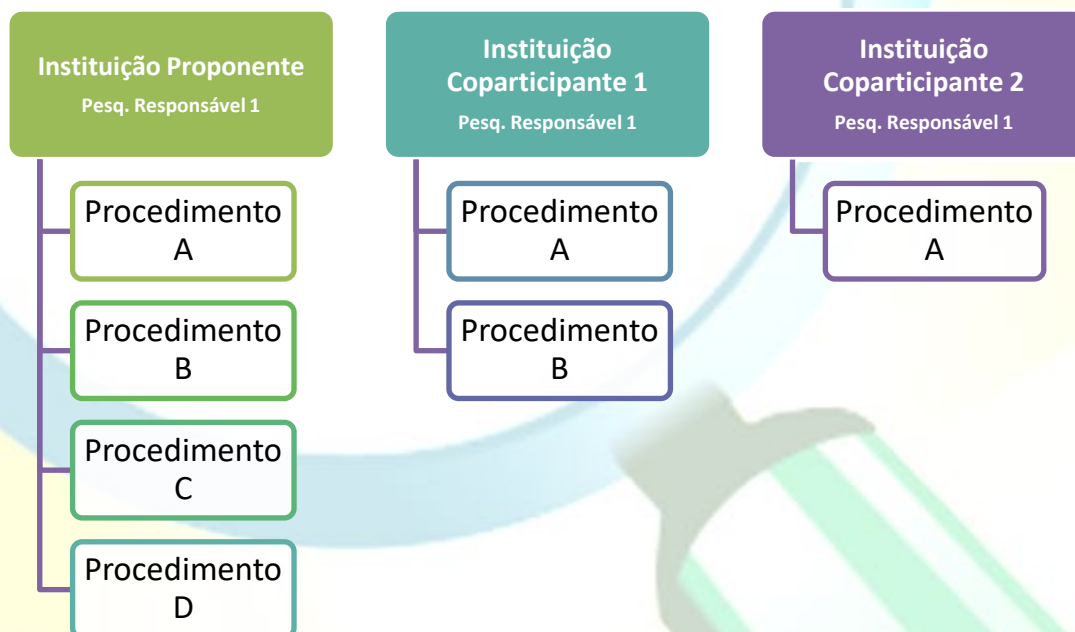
Instituição Proponente
Pesq. Responsável 1

Procedimento A

Procedimento B

Procedimento C

Procedimento D

Instituição Coparticipante 1
Pesq. Responsável 1

Procedimento A

Procedimento B

Instituição Coparticipante 2
Pesq. Responsável 1

Procedimento A